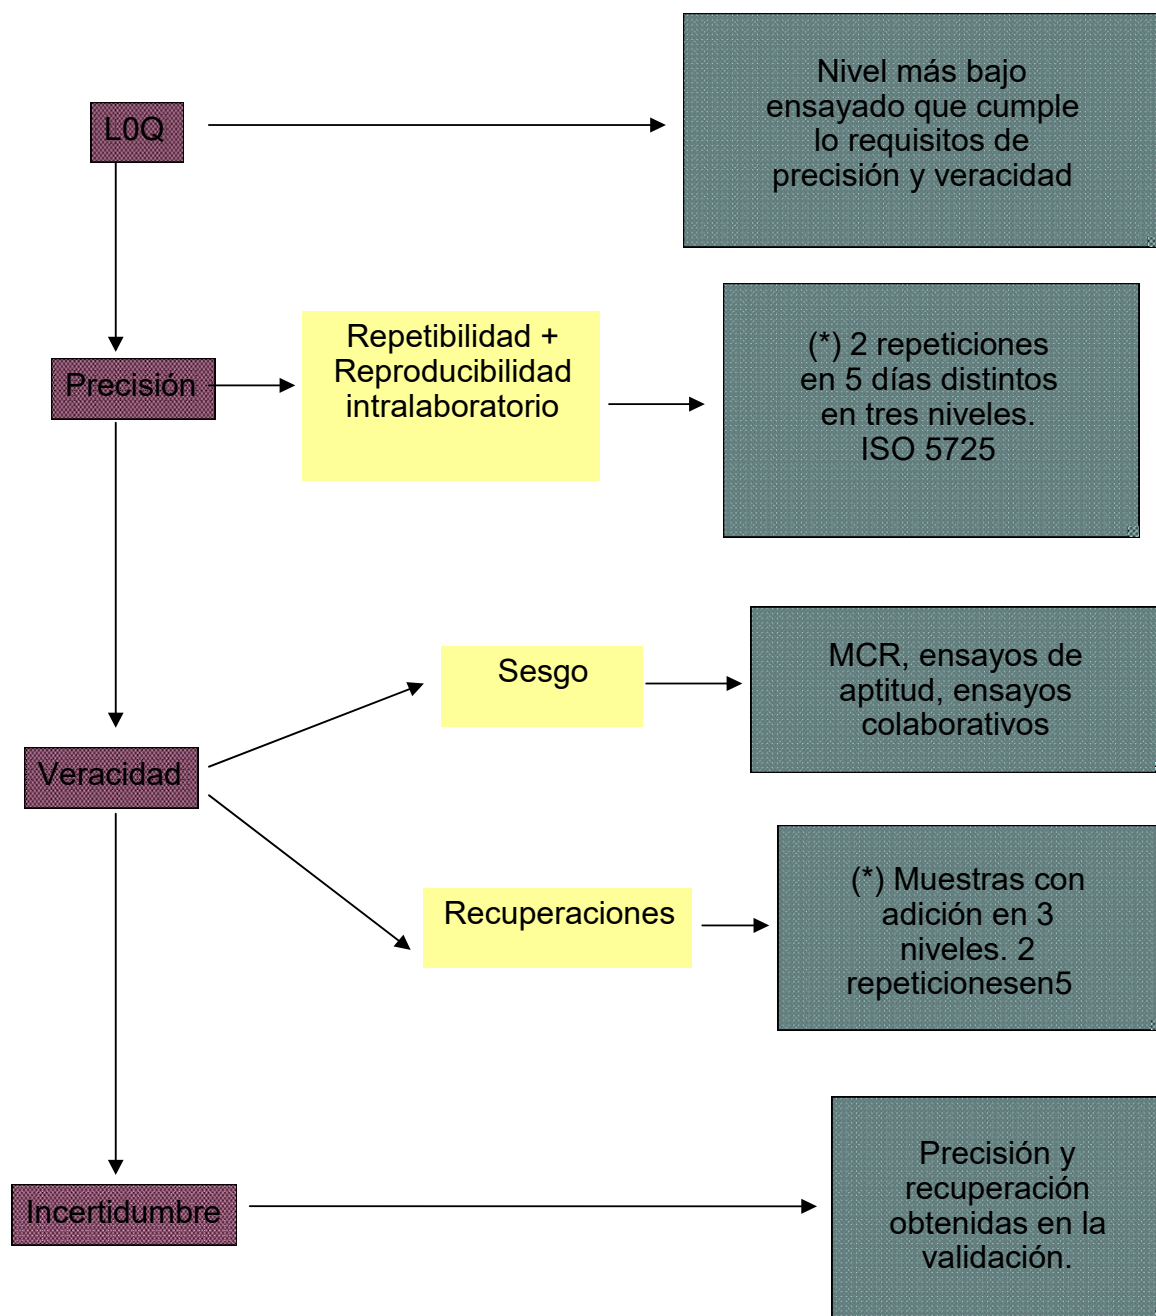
L0Q

Nivel más bajo ensayado que cumple lo requisitos de precisión y veracidad

Precisión

Repetibilidad + Reproducibilidad intralaboratorio

(*) 2 repeticiones en 5 días distintos en tres niveles. ISO 5725

Veracidad

Sesgo

MCR, ensayos de aptitud, ensayos colaborativos

Recuperaciones

(*) Muestras con adición en 3 niveles. 2 repeticionesen5

Incertidumbre

Precisión y recuperación obtenidas en la validación.